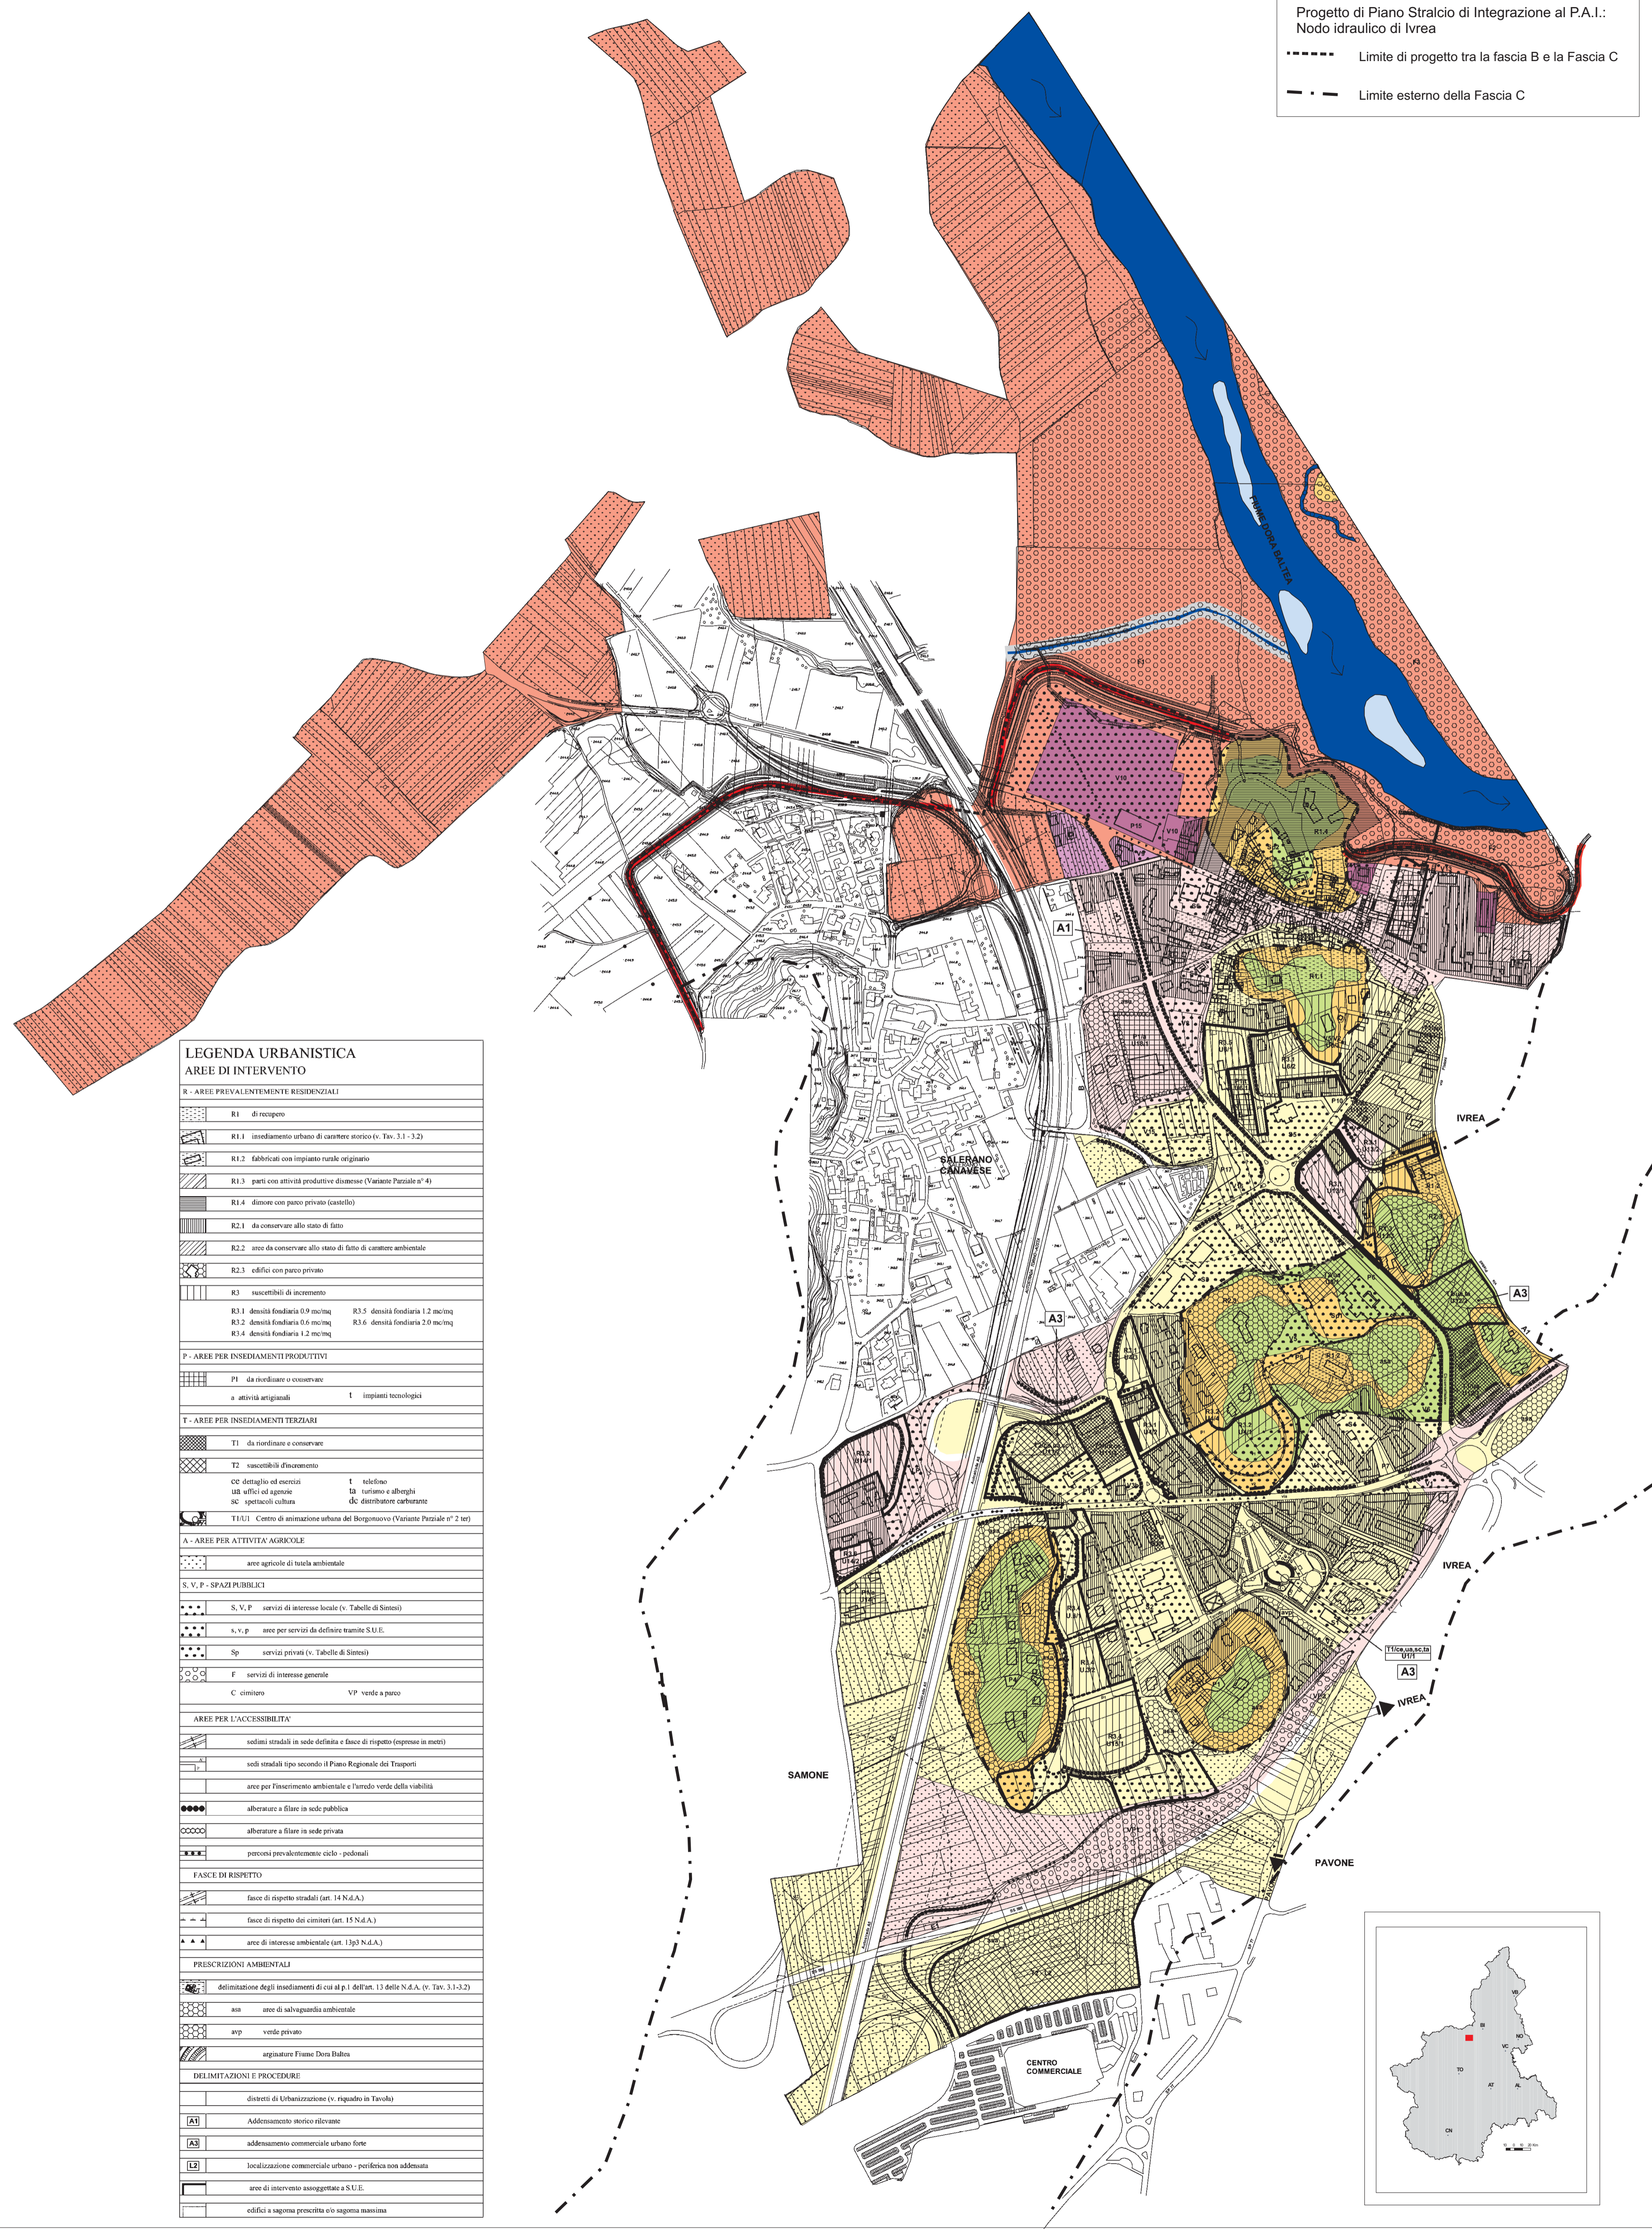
Progetto di Piano Stralcio di Integrazione al P.A.I.:
Nodo idraulico di Ivrea

Limite di progetto tra la fascia B e la Fascia C

Limite esterno della Fascia C

FIUME DORA BALTEA

A1

SALERANO CANAVESE

IVREA

A3

A3

IVREA

A3

IVREA

SAMONE

PAVONE

CENTRO COMMERCIALE

LEGENDA URBANISTICA
AREE DI INTERVENTO

R - AREE PREVALENTEMENTE RESIDENZIALI

R1 di recupero

R1.1 insediamento urbano di carattere storico (v. Tav. 3.1 - 3.2)

R1.2 fabbricati con impianto rurale originario

R1.3 parti con attività produttive dismesse (Variante Parziale n° 4)

R1.4 dimore con parco privato (castello)

R2.1 da conservare allo stato di fatto

R2.2 aree da conservare allo stato di fatto di carattere ambientale

R2.3 edifici con parco privato

R3 suscettibili di incremento

R3.1 densità fondiaria 0.9 mc/mq R3.5 densità fondiaria 1.2 mc/mq
R3.2 densità fondiaria 0.6 mc/mq R3.6 densità fondiaria 2.0 mc/mq
R3.4 densità fondiaria 1.2 mc/mq

P - AREE PER INSEDIAMENTI PRODUTTIVI

P1 da riordinare o conservare

a attività artigianali t impianti tecnologici

T - AREE PER INSEDIAMENTI TERZIARI

T1 da riordinare e conservare

T2 suscettibili d'incremento

ce dettaglio ed esercizi t telefono
ua uffici ed agenzie ta turismo e alberghi
sc spettacoli cultura dc distributore carburante

T1/U1 Centro di animazione urbana del Borgonuovo (Variante Parziale n° 2 ter)

A - AREE PER ATTIVITA' AGRICOLE

aree agricole di tutela ambientale

S, V, P - SPAZI PUBBLICI

S, V, P servizi di interesse locale (v. Tabelle di Sintesi)

s, v, p aree per servizi da definire tramite S.U.E.

Sp servizi privati (v. Tabelle di Sintesi)

F servizi di interesse generale

C cimitero VP verde a parco

AREE PER L'ACCESSIBILITA'

sedimi stradali in sede definita e fasce di rispetto (espresse in metri)

sedi stradali tipo secondo il Piano Regionale dei Trasporti

aree per l'inserimento ambientale e l'arredo verde della viabilità

alberature a filare in sede pubblica

alberature a filare in sede privata

percorsi prevalentemente ciclo - pedonali

FASCE DI RISPETTO

fasce di rispetto stradali (art. 14 N.d.A.)

fasce di rispetto dei cimiteri (art. 15 N.d.A.)

aree di interesse ambientale (art. 13p3 N.d.A.)

PRESCRIZIONI AMBIENTALI

delimitazione degli insediamenti di cui al p.1 dell'art. 13 delle N.d.A. (v. Tav. 3.1-3.2)

asa aree di salvaguardia ambientale

avp verde privato

arginature Fiume Dora Baltea

DELIMITAZIONI E PROCEDURE

distretti di Urbanizzazione (v. riquadro in Tavola)

A1 Addensamento storico rilevante

A3 addensamento commerciale urbano forte

L2 localizzazione commerciale urbano - periferica non addensata

aree di intervento assoggettate a S.U.E.

edifici a sagoma prescritta e/o sagoma massima

VB
BI
NO
VC
TO
AT
AL
CN